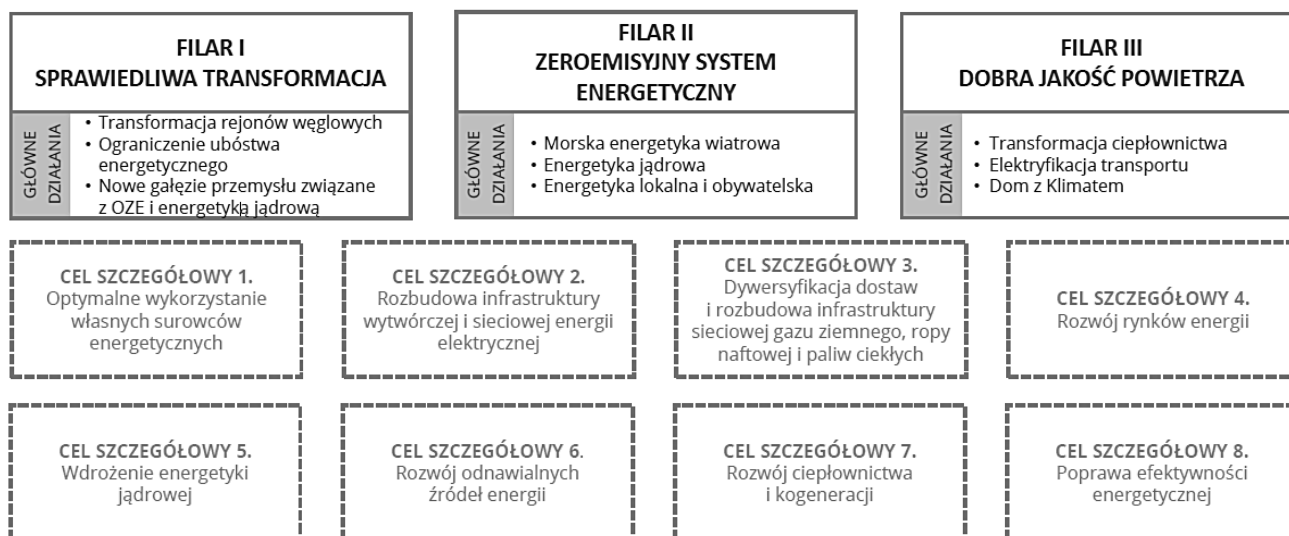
FILAR I
SPRAWIEDLIWA TRANSFORMACJA

GŁÓWNE DZIAŁANIA
• Transformacja rejonów węglowych
• Ograniczenie ubóstwa energetycznego
• Nowe gałęzie przemysłu związane z OZE i energetyką jądrową

FILAR II
ZEROEMISYJNY SYSTEM ENERGETYCZNY

GŁÓWNE DZIAŁANIA
• Morska energetyka wiatrowa
• Energetyka jądrowa
• Energetyka lokalna i obywatelska

FILAR III
DOBRA JAKOŚĆ POWIETRZA

GŁÓWNE DZIAŁANIA
• Transformacja ciepłownictwa
• Elektryfikacja transportu
• Dom z Klimatem

CEL SZCZEGÓŁOWY 1.
Optymalne wykorzystanie własnych surowców energetycznych

CEL SZCZEGÓŁOWY 2.
Rozbudowa infrastruktury wytwórczej i sieciowej energii elektrycznej

CEL SZCZEGÓŁOWY 3.
Dywersyfikacja dostaw i rozbudowa infrastruktury sieciowej gazu ziemnego, ropy naftowej i paliw ciekłych

CEL SZCZEGÓŁOWY 4.
Rozwój rynków energii

CEL SZCZEGÓŁOWY 5.
Wdrożenie energetyki jądrowej

CEL SZCZEGÓŁOWY 6.
Rozwój odnawialnych źródeł energii

CEL SZCZEGÓŁOWY 7.
Rozwój ciepłownictwa i kogeneracji

CEL SZCZEGÓŁOWY 8.
Poprawa efektywności energetycznej